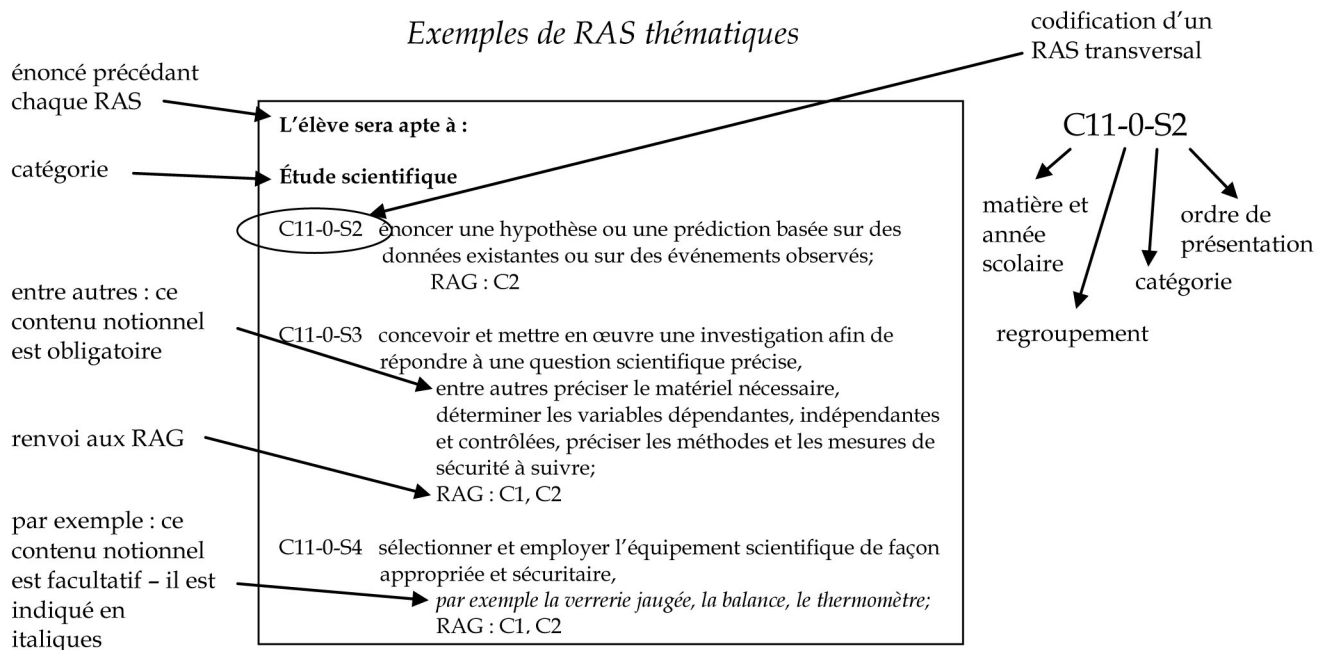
Exemples de RAS thématiques

codification d'un RAS transversal

énoncé précédant chaque RAS

catégorie

L'élève sera apte à :

Étude scientifique

C11-0-S2 énoncer une hypothèse ou une prédiction basée sur des données existantes ou sur des événements observés;
RAG : C2

C11-0-S3 concevoir et mettre en œuvre une investigation afin de répondre à une question scientifique précise,
entre autres préciser le matériel nécessaire, déterminer les variables dépendantes, indépendantes et contrôlées, préciser les méthodes et les mesures de sécurité à suivre;
RAG : C1, C2

C11-0-S4 sélectionner et employer l'équipement scientifique de façon appropriée et sécuritaire,
*par exemple la verrerie jaugée, la balance, le thermomètre;*
RAG : C1, C2

entre autres : ce contenu notionnel est obligatoire

renvoi aux RAG

par exemple : ce contenu notionnel est facultatif – il est indiqué en italiques

C11-0-S2

matière et année scolaire

regroupement

catégorie

ordre de présentation